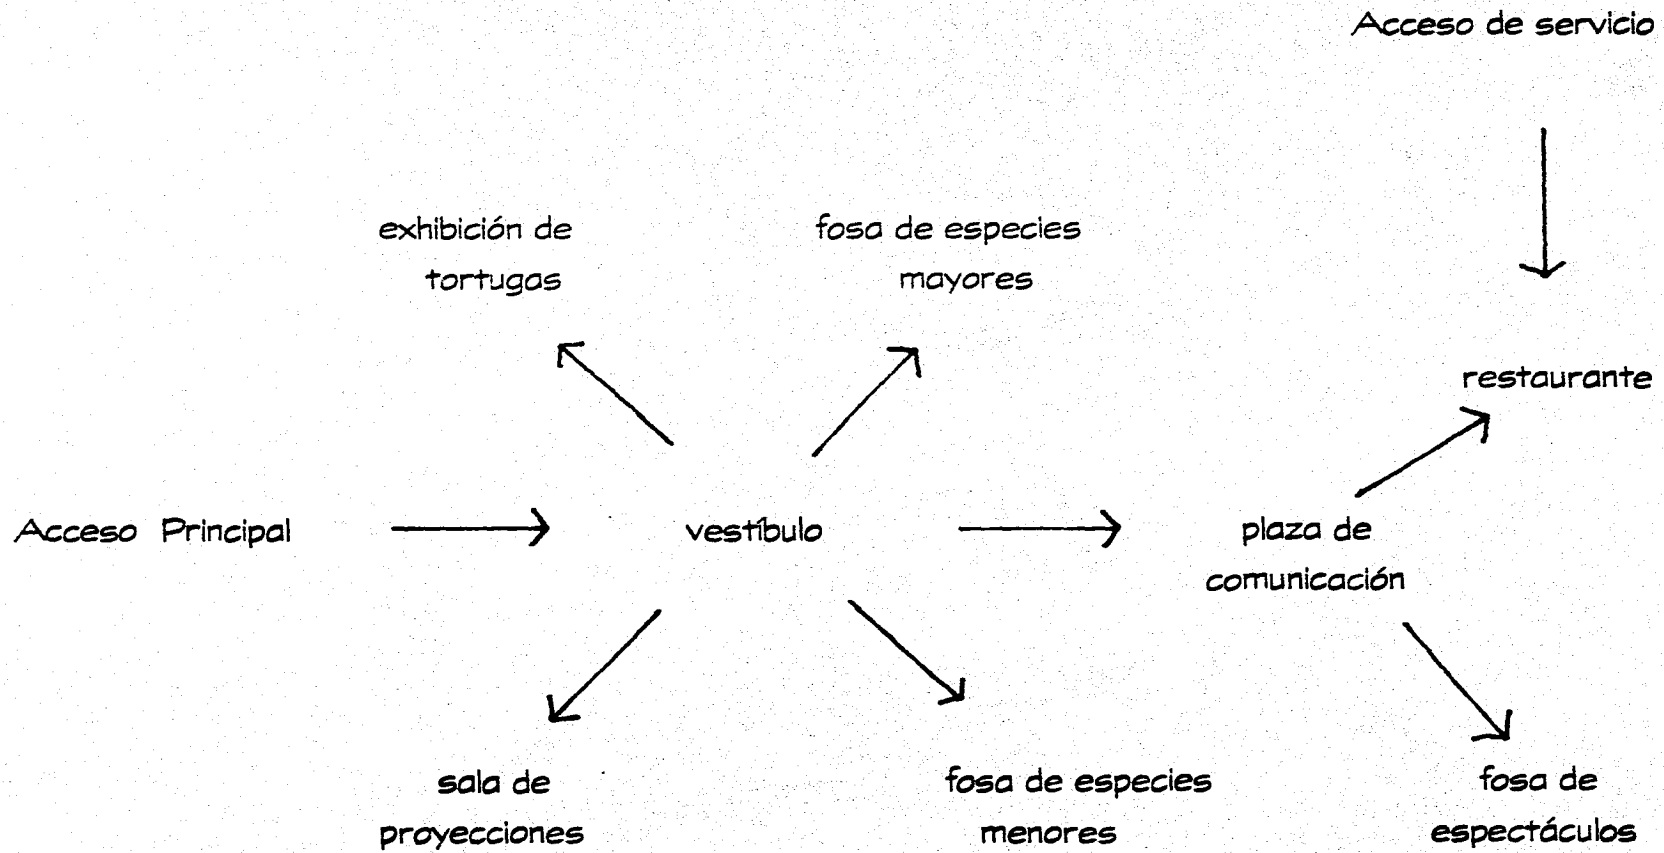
Acceso de servicio

exhibición de tortugas

fosa de especies mayores

restaurante

Acceso Principal

vestíbulo

plaza de comunicación

sala de proyecciones

fosa de especies menores

fosa de espectáculos